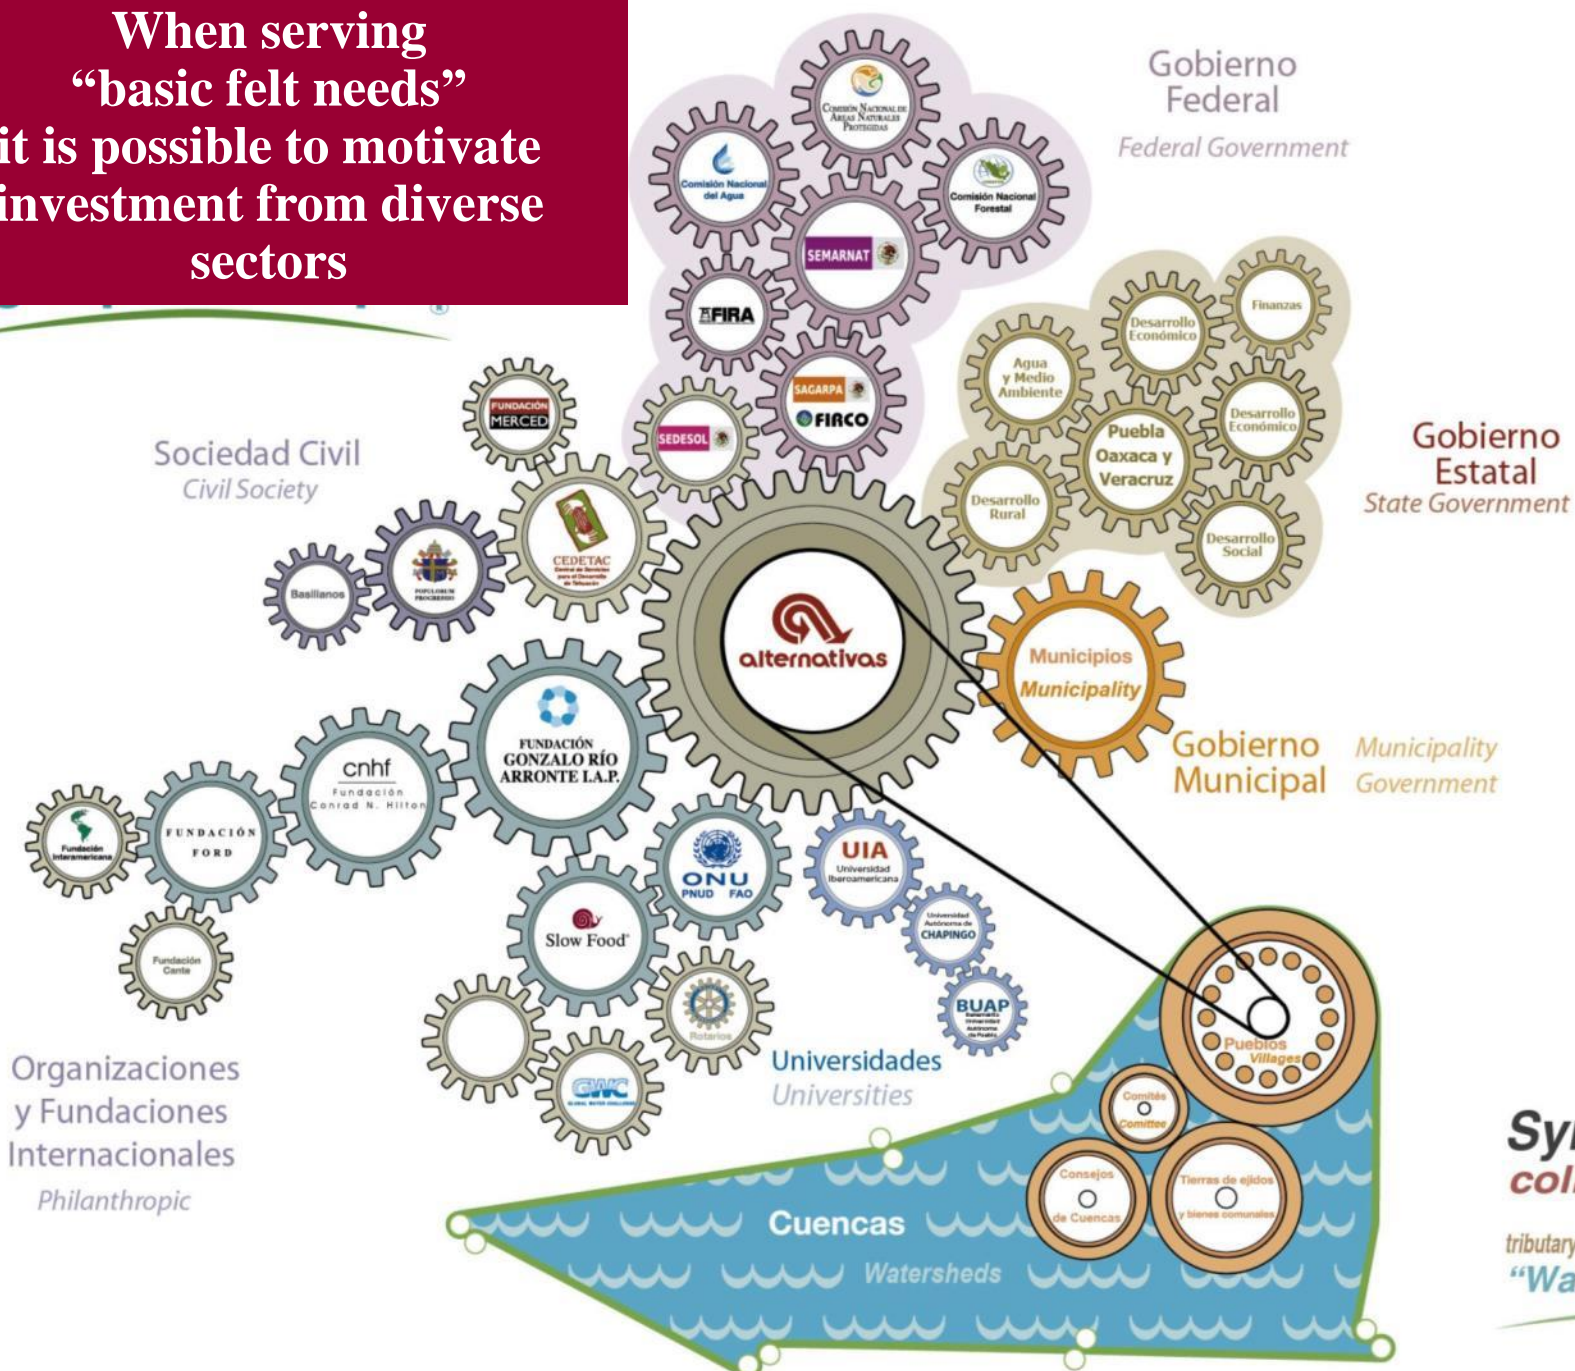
When serving "basic felt needs" it is possible to motivate investment from diverse sectors

Gobierno Federal
Federal Government

Comisión Nacional de Áreas Naturales Protegidas
Comisión Nacional del Agua
Comisión Nacional Forestal
SEMARNAT
FIRA
SAGARPA
FIRCO
SEDESOL

Desarrollo Económico
Finanzas
Agua y Medio Ambiente
Desarrollo Económico
Puebla Oaxaca y Veracruz
Desarrollo Rural
Desarrollo Social

Gobierno Estatal
State Government

Sociedad Civil
Civil Society

FUNDACIÓN MERCED
CEDETAC
Basilianos
POPULORUM PROGRESSIO

alternativas

Municipios
Municipality
Gobierno Municipal
Municipality Government

FUNDACIÓN GONZALO RÍO ARRONTE I.A.P.
cnhf
Fundación Conrad N. Hilton
FUNDACIÓN FORD
Fundación Interamericana
Fundación Cante
ONU
PNUD FAO
Slow Food
Rotarios
GWC
UIA
Universidad Iberoamericana
Universidad Autónoma de CHAPINGO
BUAP

Universidades
Universities

Organizaciones y Fundaciones Internacionales
Philanthropic

Pueblos
Villages
Comités
Committee
Consejos de Cuencas
Tierras de ejidos y bienes comunales

Cuencas
Watersheds

Sy
col
tributary
"Wa